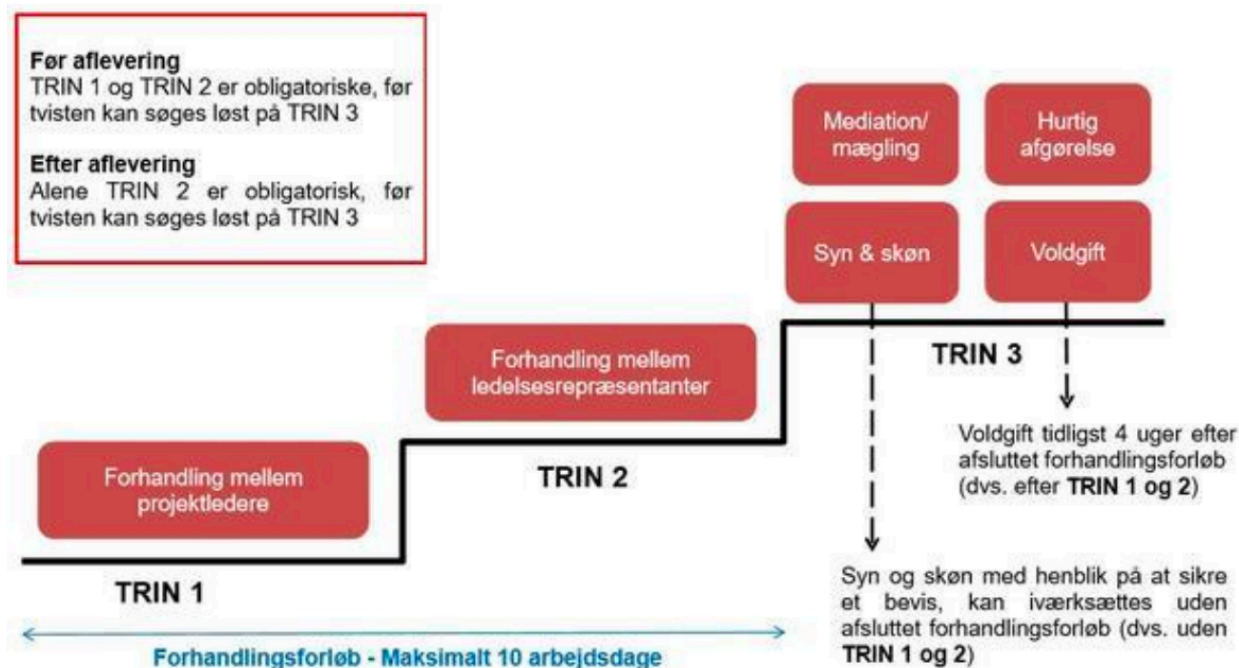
**Før aflevering**
TRIN 1 og TRIN 2 er obligatoriske, før tvisten kan søges løst på TRIN 3

**Efter aflevering**
Alene TRIN 2 er obligatorisk, før tvisten kan søges løst på TRIN 3

Mediation/ mægling

Hurtig afgørelse

Syn & skøn

Voldgift

TRIN 3

Forhandling mellem ledelsesrepræsentanter

Voldgift tidligst 4 uger efter afsluttet forhandlingsforløb (dvs. efter **TRIN 1 og 2**)

Forhandling mellem projektledere

TRIN 2

TRIN 1

Syn og skøn med henblik på at sikre et bevis, kan iværksættes uden afsluttet forhandlingsforløb (dvs. uden **TRIN 1 og 2**)

Forhandlingsforløb - Maksimalt 10 arbejdsdage